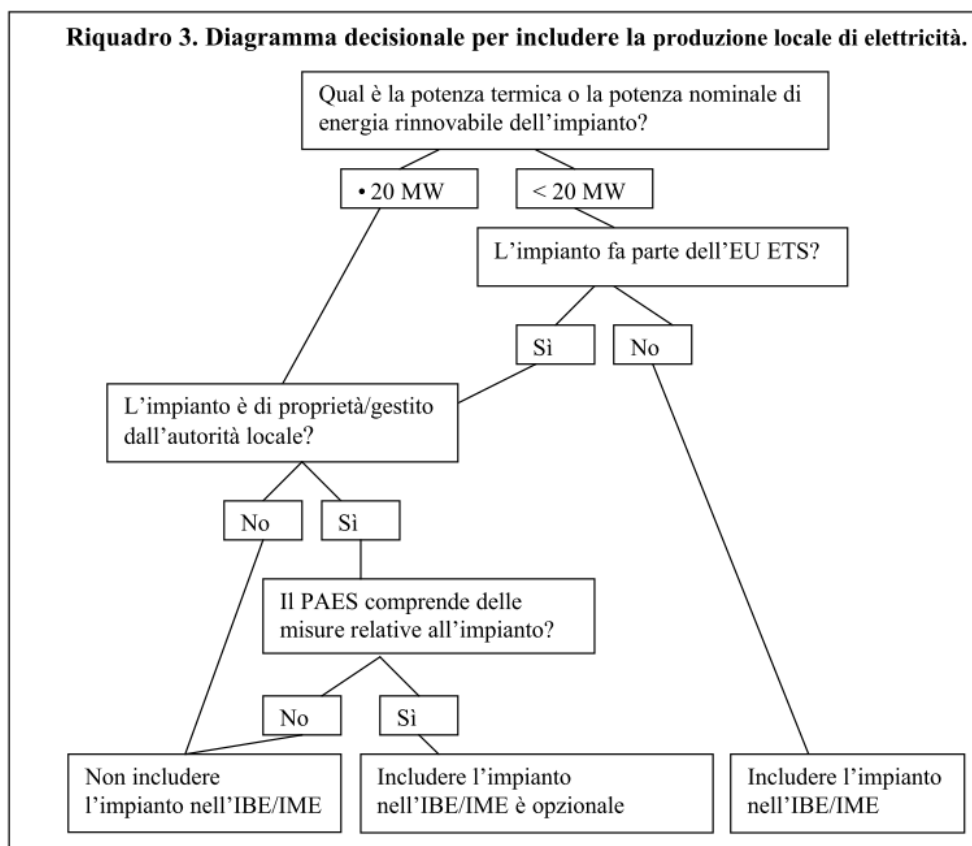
Riquadro 3. Diagramma decisionale per includere la produzione locale di elettricità.

Qual è la potenza termica o la potenza nominale di energia rinnovabile dell'impianto?

• 20 MW

< 20 MW

L'impianto fa parte dell'EU ETS?

Sì

No

L'impianto è di proprietà/gestito dall'autorità locale?

No

Sì

Il PAES comprende delle misure relative all'impianto?

No

Sì

Non includere l'impianto nell'IBE/IME

Includere l'impianto nell'IBE/IME è opzionale

Includere l'impianto nell'IBE/IME